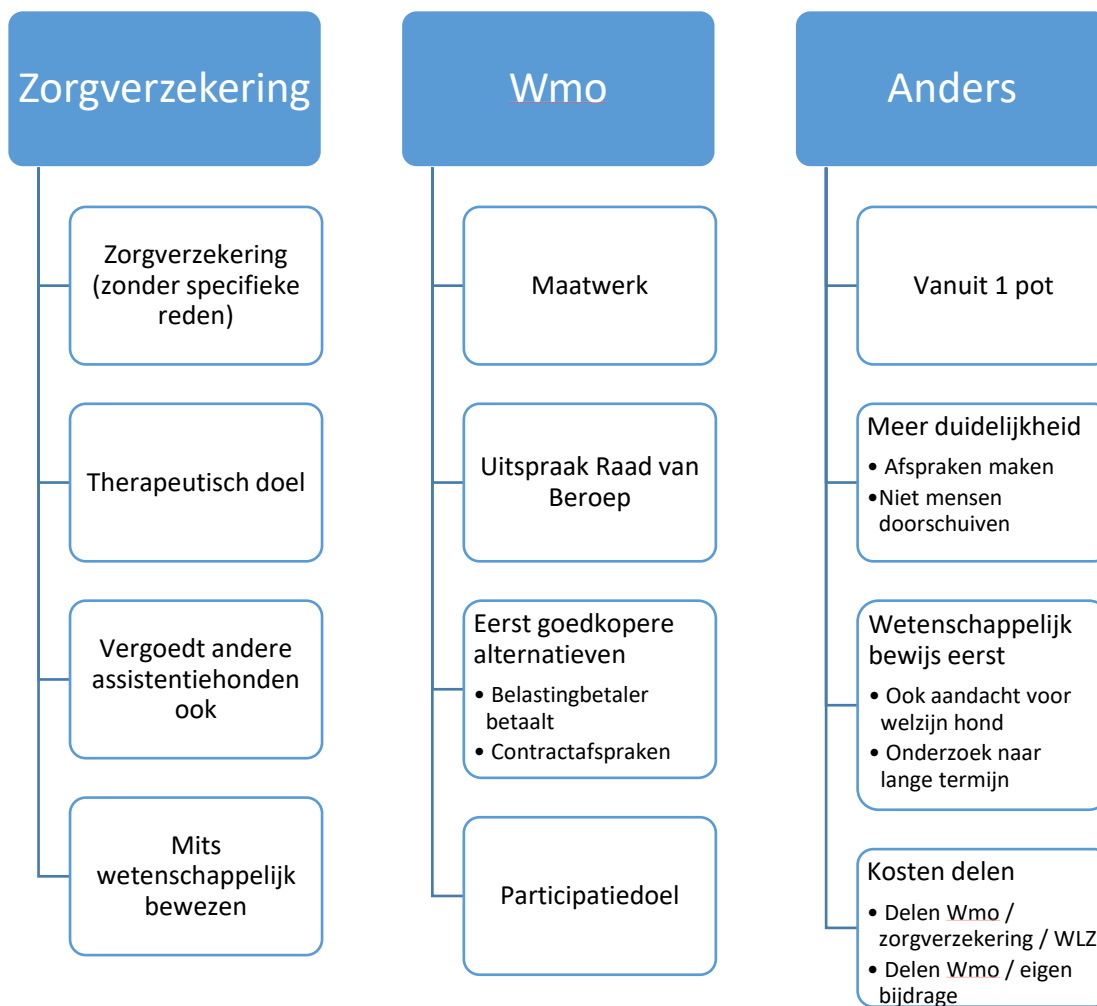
Zorgverzekering

Zorgverzekering (zonder specifieke reden)

Therapeutisch doel

Vergoedt andere assistentiehonden ook

Mits wetenschappelijk bewezen

Wmo

Maatwerk

Uitspraak Raad van Beroep

Eerst goedkopere alternatieven
• Belastingbetaler betaalt
• Contractafspraken

Participatiedoel

Anders

Vanuit 1 pot

Meer duidelijkheid
• Afspraken maken
• Niet mensen doorschuiven

Wetenschappelijk bewijs eerst
• Ook aandacht voor welzijn hond
• Onderzoek naar lange termijn

Kosten delen
• Delen Wmo / zorgverzekering / WLZ
• Delen Wmo / eigen bijdrage